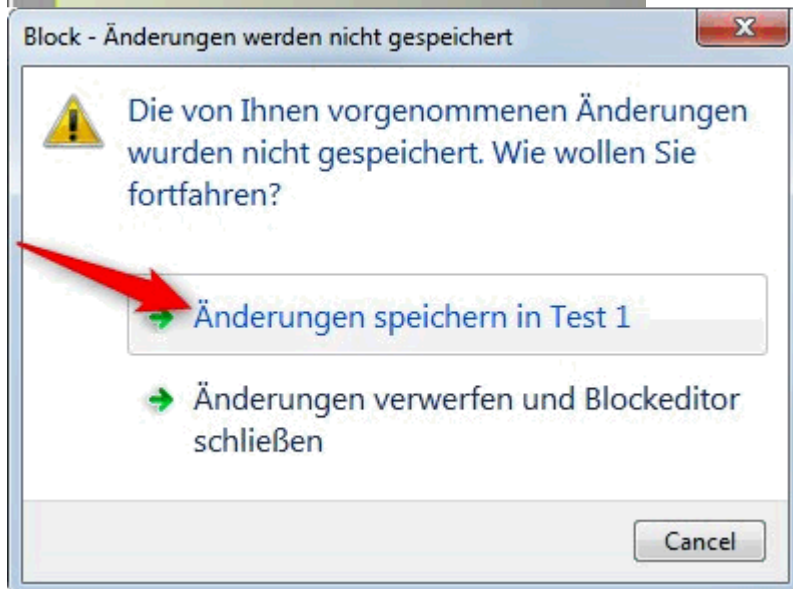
Block - Änderungen werden nicht gespeichert

Die von Ihnen vorgenommenen Änderungen wurden nicht gespeichert. Wie wollen Sie fortfahren?

Änderungen speichern in Test 1

Änderungen verwerfen und Blockeditor schließen

Cancel